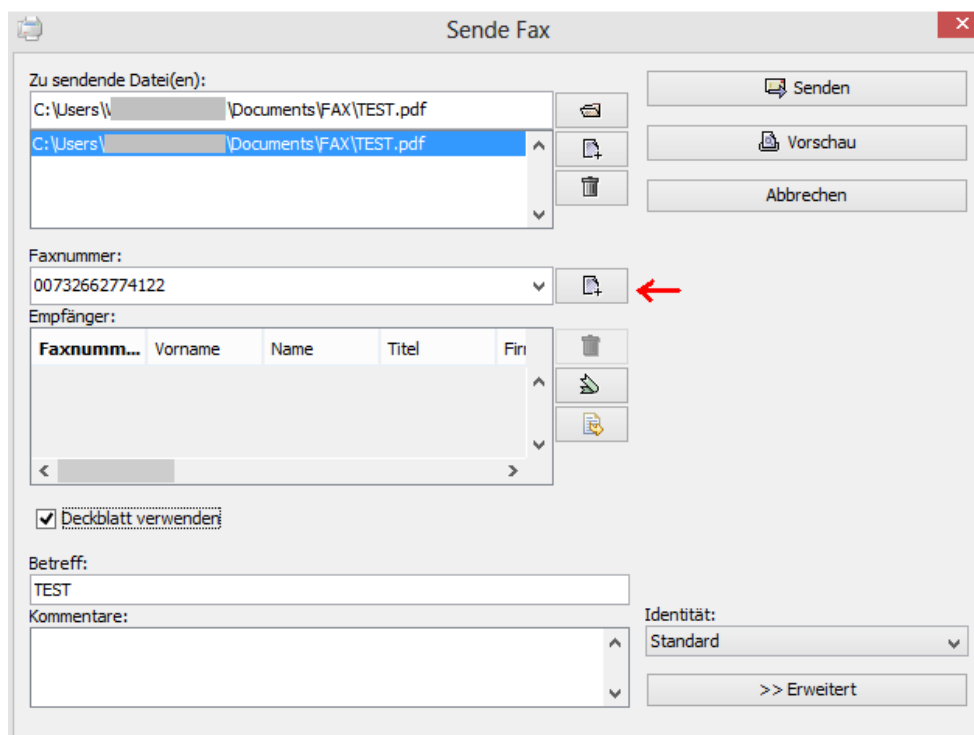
Sende Fax

Zu sendende Datei(en):

C:\Users\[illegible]\Documents\FAX\TEST.pdf

C:\Users\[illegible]\Documents\FAX\TEST.pdf

Senden

Vorschau

Abbrechen

Faxnummer:

00732662774122

Empfänger:

| Faxnumm... | Vorname | Name | Titel | Fir |
|---|---|---|---|---|

Deckblatt verwenden

Betreff:

TEST

Kommentare:

Identität:

Standard

>> Erweitert